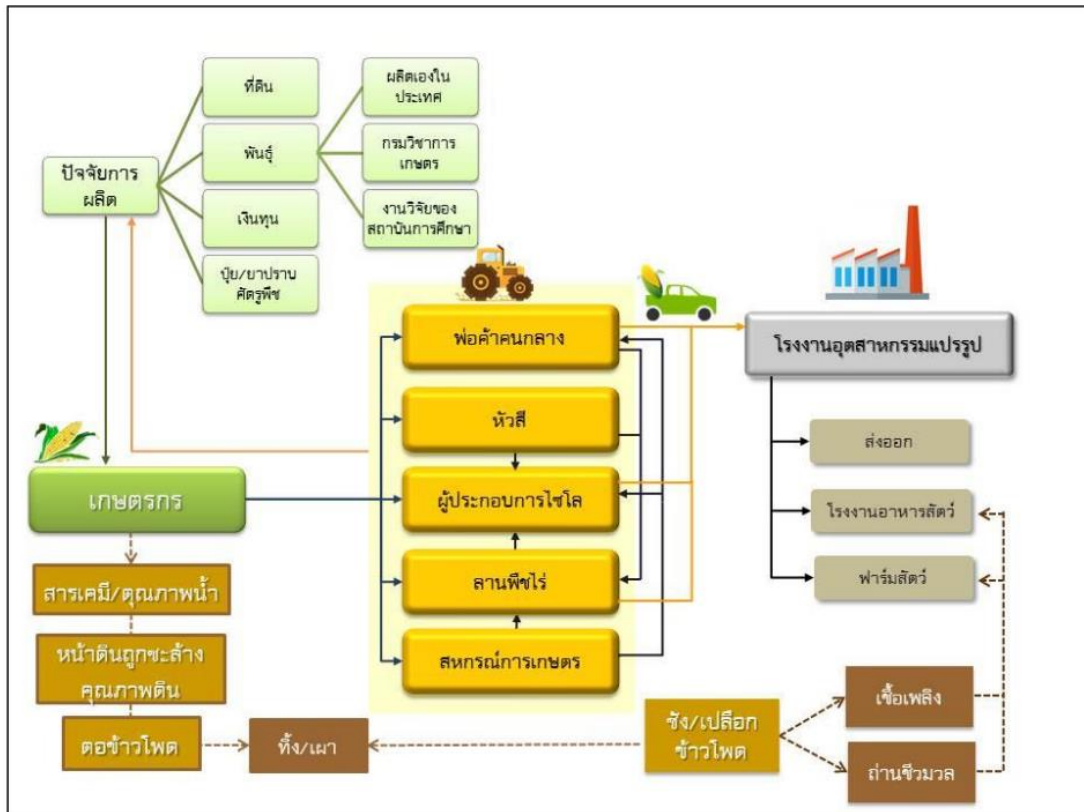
ปัจจัยการผลิต

ที่ดิน

พันธุ์

เงินทุน

ปุ๋ย/ยาปราบศัตรูพืช

ผลิตเองในประเทศ

กรมวิชาการเกษตร

งานวิจัยของสถาบันการศึกษา

พ่อค้าคนกลาง

หัวสี

ผู้ประกอบการไซโล

ลานพืชไร่

สหกรณ์การเกษตร

โรงงานอุตสาหกรรมแปรรูป

ส่งออก

โรงงานอาหารสัตว์

ฟาร์มสัตว์

เกษตรกร

สารเคมี/คุณภาพน้ำ

หน้าดินถูกชะล้าง คุณภาพดิน

ตอข้าวโพด

ทิ้ง/เผา

ซัง/เปลือกข้าวโพด

เชื้อเพลิง

ถ่านชีวมวล